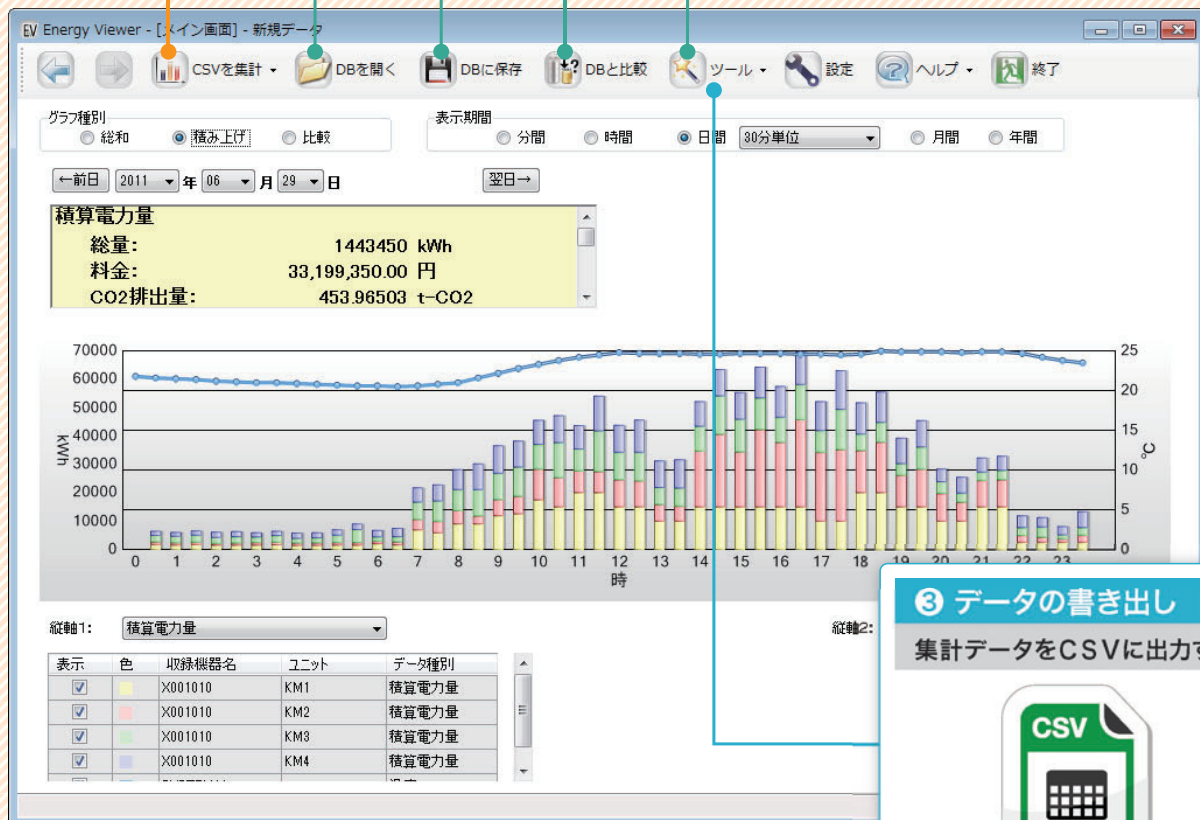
EV Energy Viewer - [メイン画面] - 新規データ

CSVを集計 ▾ DBを開く DBに保存 DBと比較 ツール ▾ 設定 ヘルプ ▾ 終了

グラフ種別
総和 積み上げ 比較

表示期間
分間 時間 日間 30分単位 月間 年間

←前日 2011 年 06 月 29 日 翌日→

積算電力量
総量: 1443450 kWh
料金: 33,199,350.00 円
CO2排出量: 453.96503 t-CO2

70000
60000
50000
40000
30000
20000
10000
0
kWh

25
20
15
10
5
0
℃

0 1 2 3 4 5 6 7 8 9 10 11 12 13 14 15 16 17 18 19 20 21 22 23
時

縦軸1: 積算電力量

縦軸2:

| 表示 | 色 | 収録機器名 | ユニット | データ種別 |
|---|---|---|---|---|
| ☑ | | X001010 | KM1 | 積算電力量 |
| ☑ | | X001010 | KM2 | 積算電力量 |
| ☑ | | X001010 | KM3 | 積算電力量 |
| ☑ | | X001010 | KM4 | 積算電力量 |

❸ データの書き出し
集計データをCSVに出力す

CSV